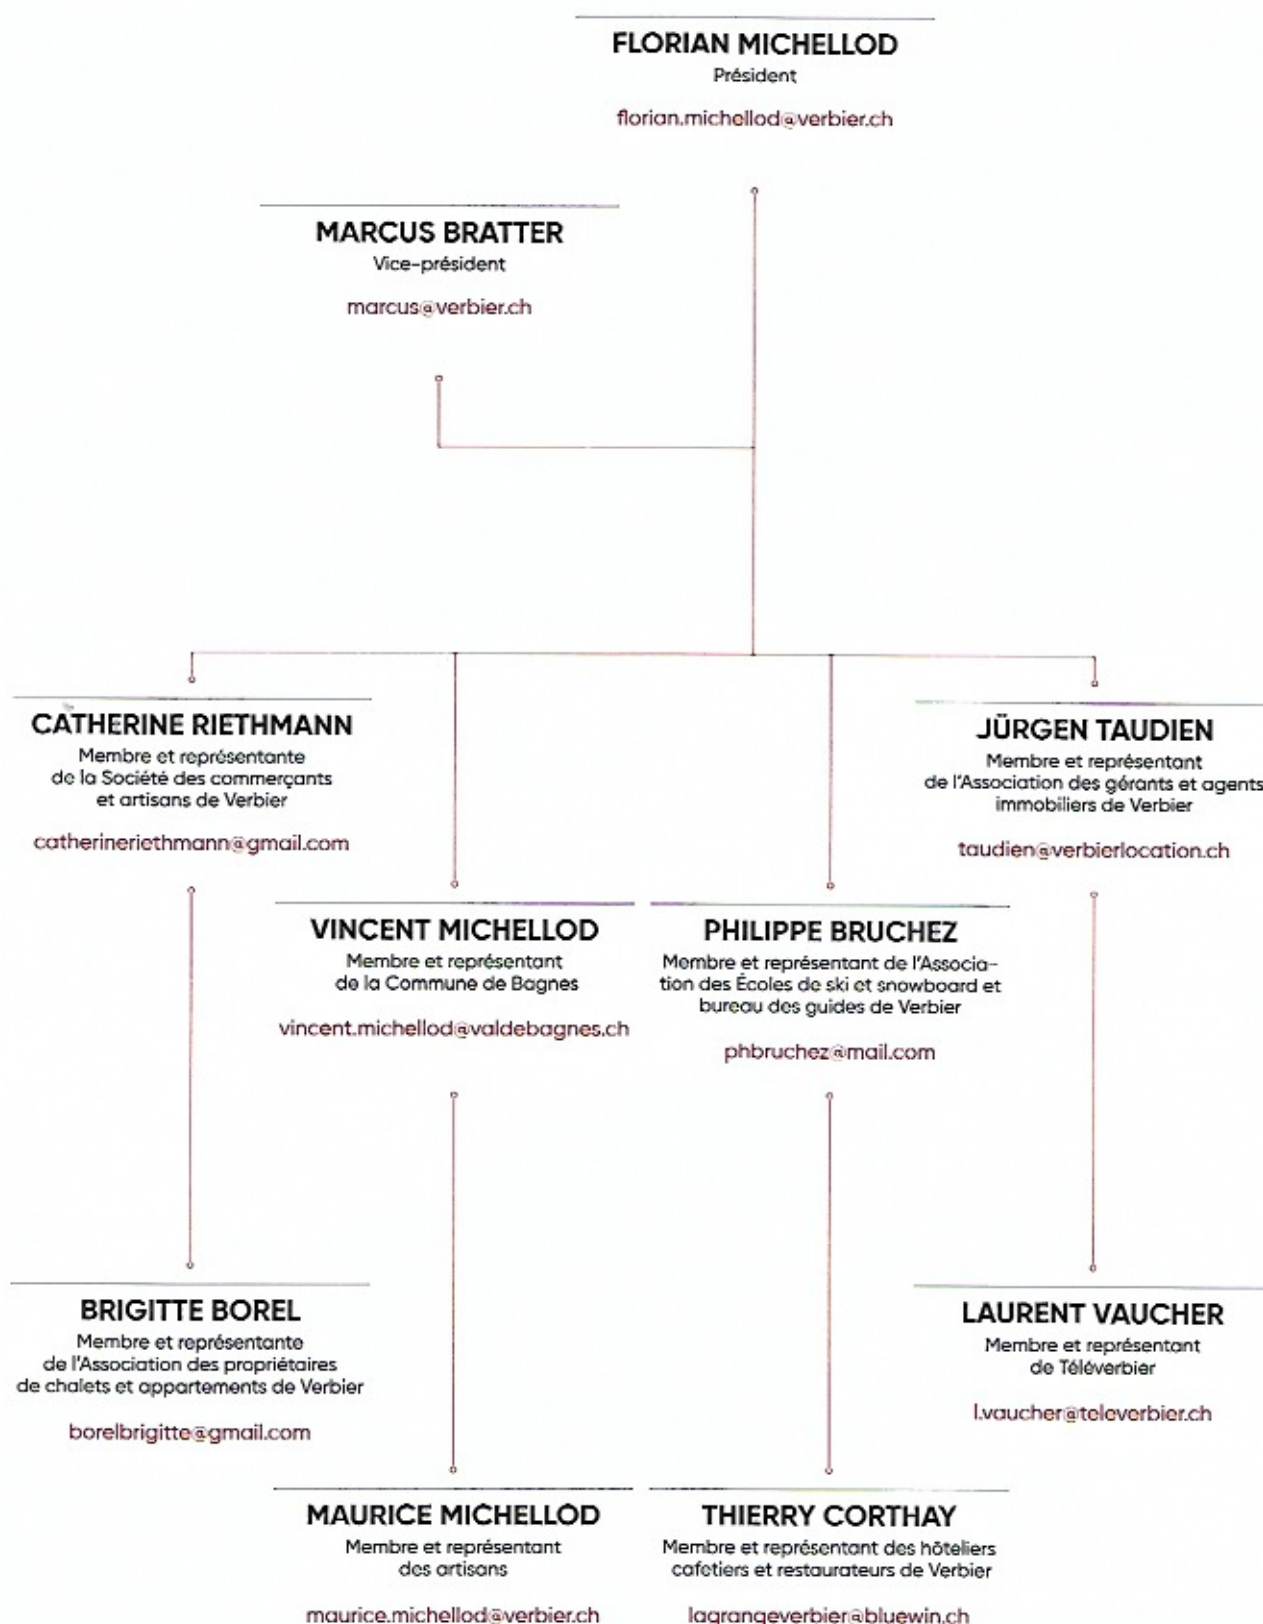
FLORIAN MICHELLOD
Président

florian.michellod@verbier.ch

MARCUS BRATTER
Vice-président

marcus@verbier.ch

CATHERINE RIETHMANN
Membre et représentante de la Société des commerçants et artisans de Verbier

catherineriethmann@gmail.com

JÜRGEN TAUDIEN
Membre et représentant de l'Association des gérants et agents immobiliers de Verbier

taudien@verbierlocation.ch

VINCENT MICHELLOD
Membre et représentant de la Commune de Bagnes

vincent.michellod@valdebagnes.ch

PHILIPPE BRUCHEZ
Membre et représentant de l'Association des Écoles de ski et snowboard et bureau des guides de Verbier

phbruchez@mail.com

BRIGITTE BOREL
Membre et représentante de l'Association des propriétaires de chalets et appartements de Verbier

borelbrigitte@gmail.com

LAURENT VAUCHER
Membre et représentant de Téléverbier

l.vaucher@televerbier.ch

MAURICE MICHELLOD
Membre et représentant des artisans

maurice.michellod@verbier.ch

THIERRY CORTHAY
Membre et représentant des hôteliers cafetiers et restaurateurs de Verbier

lagrangeverbier@bluewin.ch